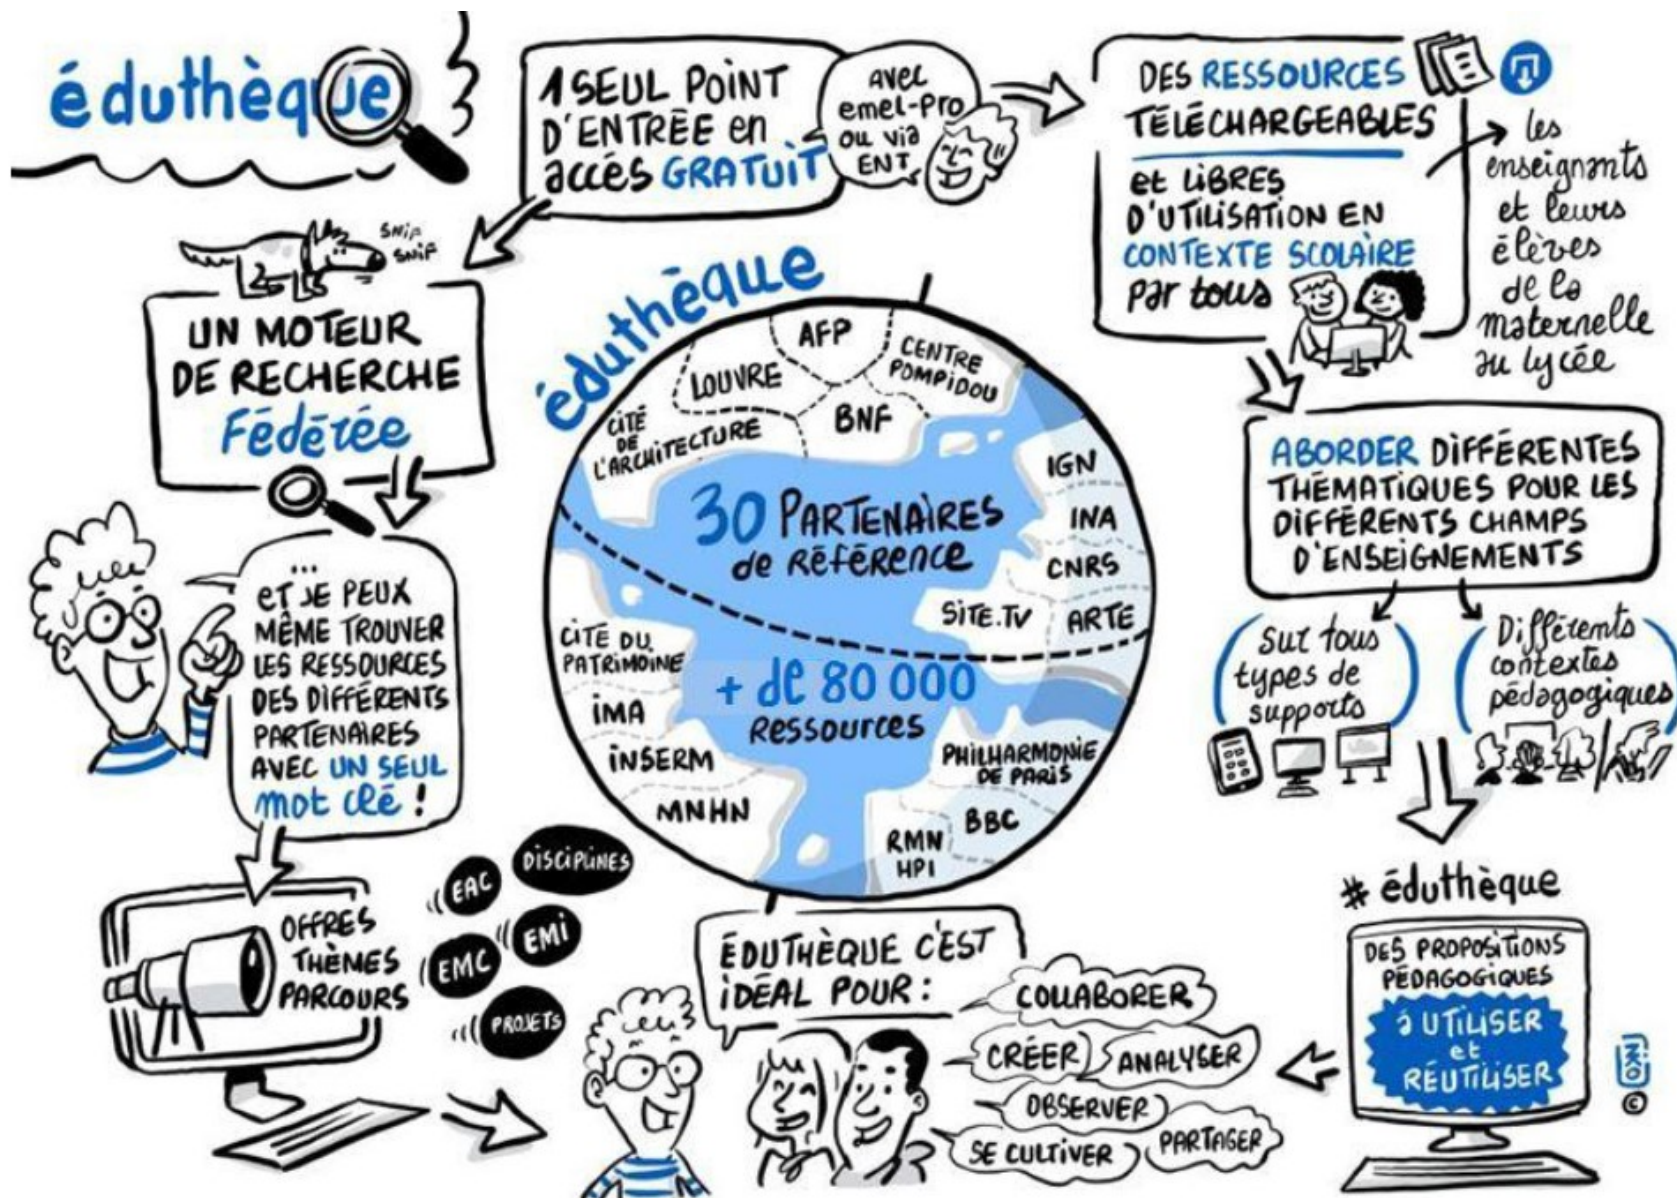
éduthèque

1 SEUL POINT D'ENTRÉE en accès GRATUIT

avec emel-Pro ou via ENT

DES RESSOURCES TÉLÉCHARGEABLES

et LIBRES D'UTILISATION EN CONTEXTE SCOLAIRE par tous

les enseignants et leurs élèves de la maternelle au lycée

SNIF SNIF

UN MOTEUR DE RECHERCHE Fédérée

éduthèque

AFP

LOUVRE

CENTRE POMPIDOU

CITÉ DE L'ARCHITECTURE

BNF

IGN

INA

CNRS

30 PARTENAIRES de référence

SITE.TV

ARTE

CITE DU PATRIMOINE

+ de 80 000 Ressources

IMA

INSERM

PHILHARMONIE DE PARIS

MNHN

BBC

RMN HPI

ABORDER DIFFÉRENTES THÉMATIQUES POUR LES DIFFÉRENTS CHAMPS D'ENSEIGNEMENTS

Sur tous types de supports

Différents contextes pédagogiques

... et JE PEUX MÊME TROUVER LES RESSOURCES DES DIFFÉRENTS PARTENAIRES AVEC UN SEUL mot clé !

OFFRES THÈMES PARCOURS

EAC

DISCIPLINES

EMC

EMI

PROJETS

ÉDUTHÈQUE C'EST IDÉAL POUR :

COLLABORER

CRÉER

ANALYSER

OBSERVER

SE CULTIVER

PARTAGER

# éduthèque

DES PROPOSITIONS PÉDAGOGIQUES à UTILISER et RÉUTILISER

©